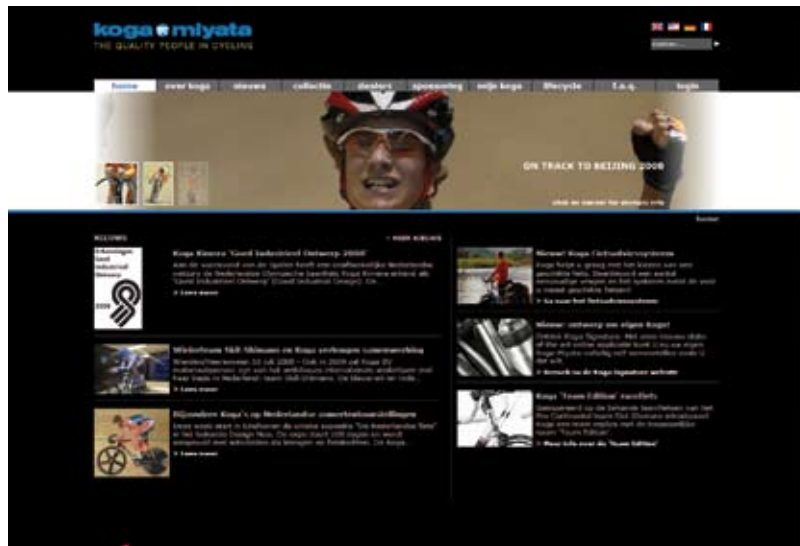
koga miyata
THE QUALITY PEOPLE IN CYCLING

home | over koga | nieuws | collectie | dealers | sponsoring | mijn koga | lifecycle | f.a.q. | login

ON TRACK TO BEIJING 2008

NIEUWS

Koga Kinesis 'Goed Industrieel Ontwerp 2008'

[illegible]

> Lees meer

Wielerteam Skil-Shimano en Koga verlengen samenwerking

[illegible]

> Lees meer

Bijzondere Koga's op Nederlandse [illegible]

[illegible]

> Lees meer

Nieuw! Koga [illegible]

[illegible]

Nieuw: ontwerp uw eigen Koga!

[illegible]

Koga 'Team Edition' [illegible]

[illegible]